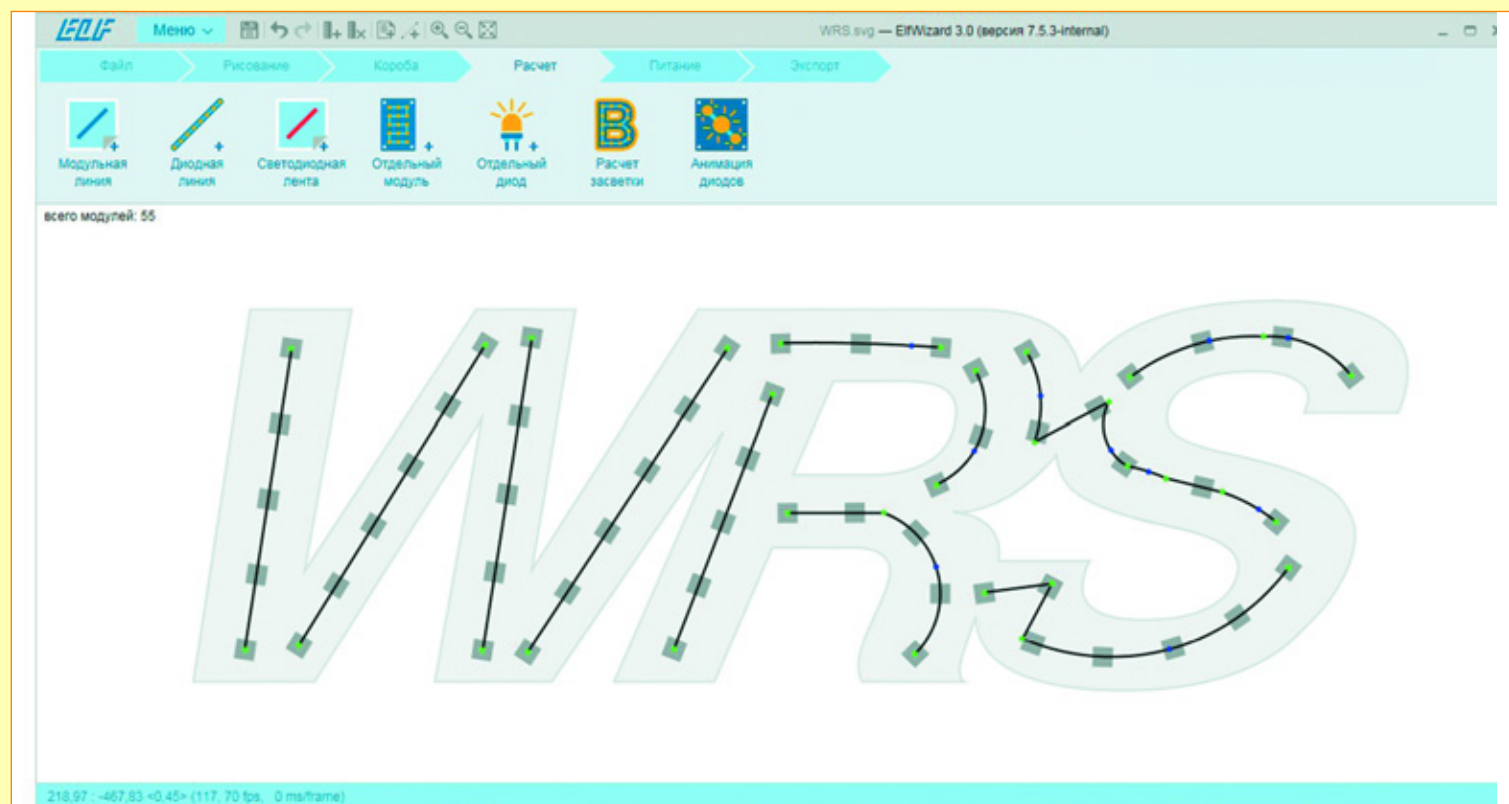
ELF Меню WRS.svg — ElfWizard 3.0 (версия 7.5.3-internal)

Файл Рисование Короба Расчет Питание Экспорт

Модульная линия
Диодная линия
Светодиодная лента
Отдельный модуль
Отдельный диод
Расчет засветки
Анимация диодов

всего модулей: 55

218,97 : -467,83 <0,45> (117, 70 fps, 0 ms/frame)